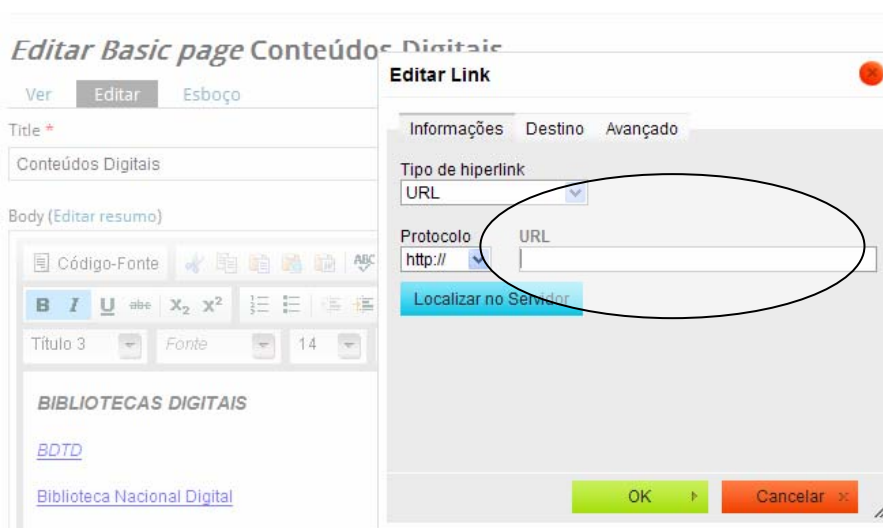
Editar Basic page Conteúdos Digitais

Ver Editar Esboço

Title *

Conteúdos Digitais

Body (Editar resumo)

Código-Fonte

B I U abc $X_2$ $X^2$

Título 3 Fonte 14

BIBLIOTECAS DIGITAIS

BDTD

Biblioteca Nacional Digital

Editar Link

Informações Destino Avançado

Tipo de hiperlink

URL

Protocolo URL

http://

Localizar no Servidor

OK Cancelar